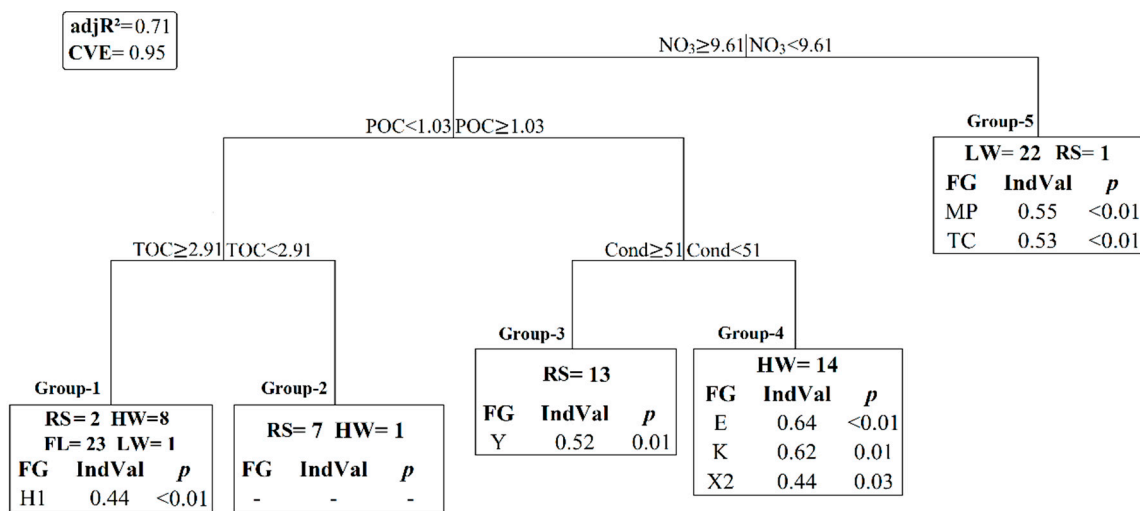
adjR²=0.71
CVE= 0.95

$NO_3$≥9.61 $NO_3$<9.61

POC<1.03 POC≥1.03

Group-5

LW= 22 RS= 1

| FG | IndVal | $p$ |
|---|---|---|
| MP | 0.55 | <0.01 |
| TC | 0.53 | <0.01 |

TOC≥2.91 TOC<2.91

Cond≥51 Cond<51

Group-3

RS= 13

| FG | IndVal | $p$ |
|---|---|---|
| Y | 0.52 | 0.01 |

Group-4

HW= 14

| FG | IndVal | $p$ |
|---|---|---|
| E | 0.64 | <0.01 |
| K | 0.62 | 0.01 |
| X2 | 0.44 | 0.03 |

Group-1

RS= 2 HW=8
FL= 23 LW= 1

| FG | IndVal | $p$ |
|---|---|---|
| H1 | 0.44 | <0.01 |

Group-2

RS= 7 HW= 1

| FG | IndVal | $p$ |
|---|---|---|
| - | - | - |